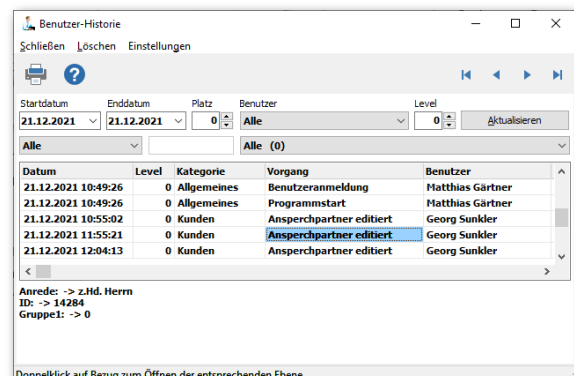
Benutzer-Historie

Schließen Löschen Einstellungen

Startdatum 21.12.2021
Enddatum 21.12.2021
Platz 0
Benutzer Alle
Level 0
Aktualisieren

Alle
Alle (0)

| Datum | Level | Kategorie | Vorgang | Benutzer |
|---|---|---|---|---|
| 21.12.2021 10:49:26 | 0 | Allgemeines | Benutzeranmeldung | Matthias Gärtner |
| 21.12.2021 10:49:26 | 0 | Allgemeines | Programmstart | Matthias Gärtner |
| 21.12.2021 10:55:02 | 0 | Kunden | Ansperchpartner editiert | Georg Sunkler |
| 21.12.2021 11:55:21 | 0 | Kunden | Ansperchpartner editiert | Georg Sunkler |
| 21.12.2021 12:04:13 | 0 | Kunden | Ansperchpartner editiert | Georg Sunkler |

Anrede: -> z.Hd. Herrn
ID: -> 14284
Gruppe1: -> 0

Doppelklick auf Bezug zum Öffnen der entsprechenden Ebene